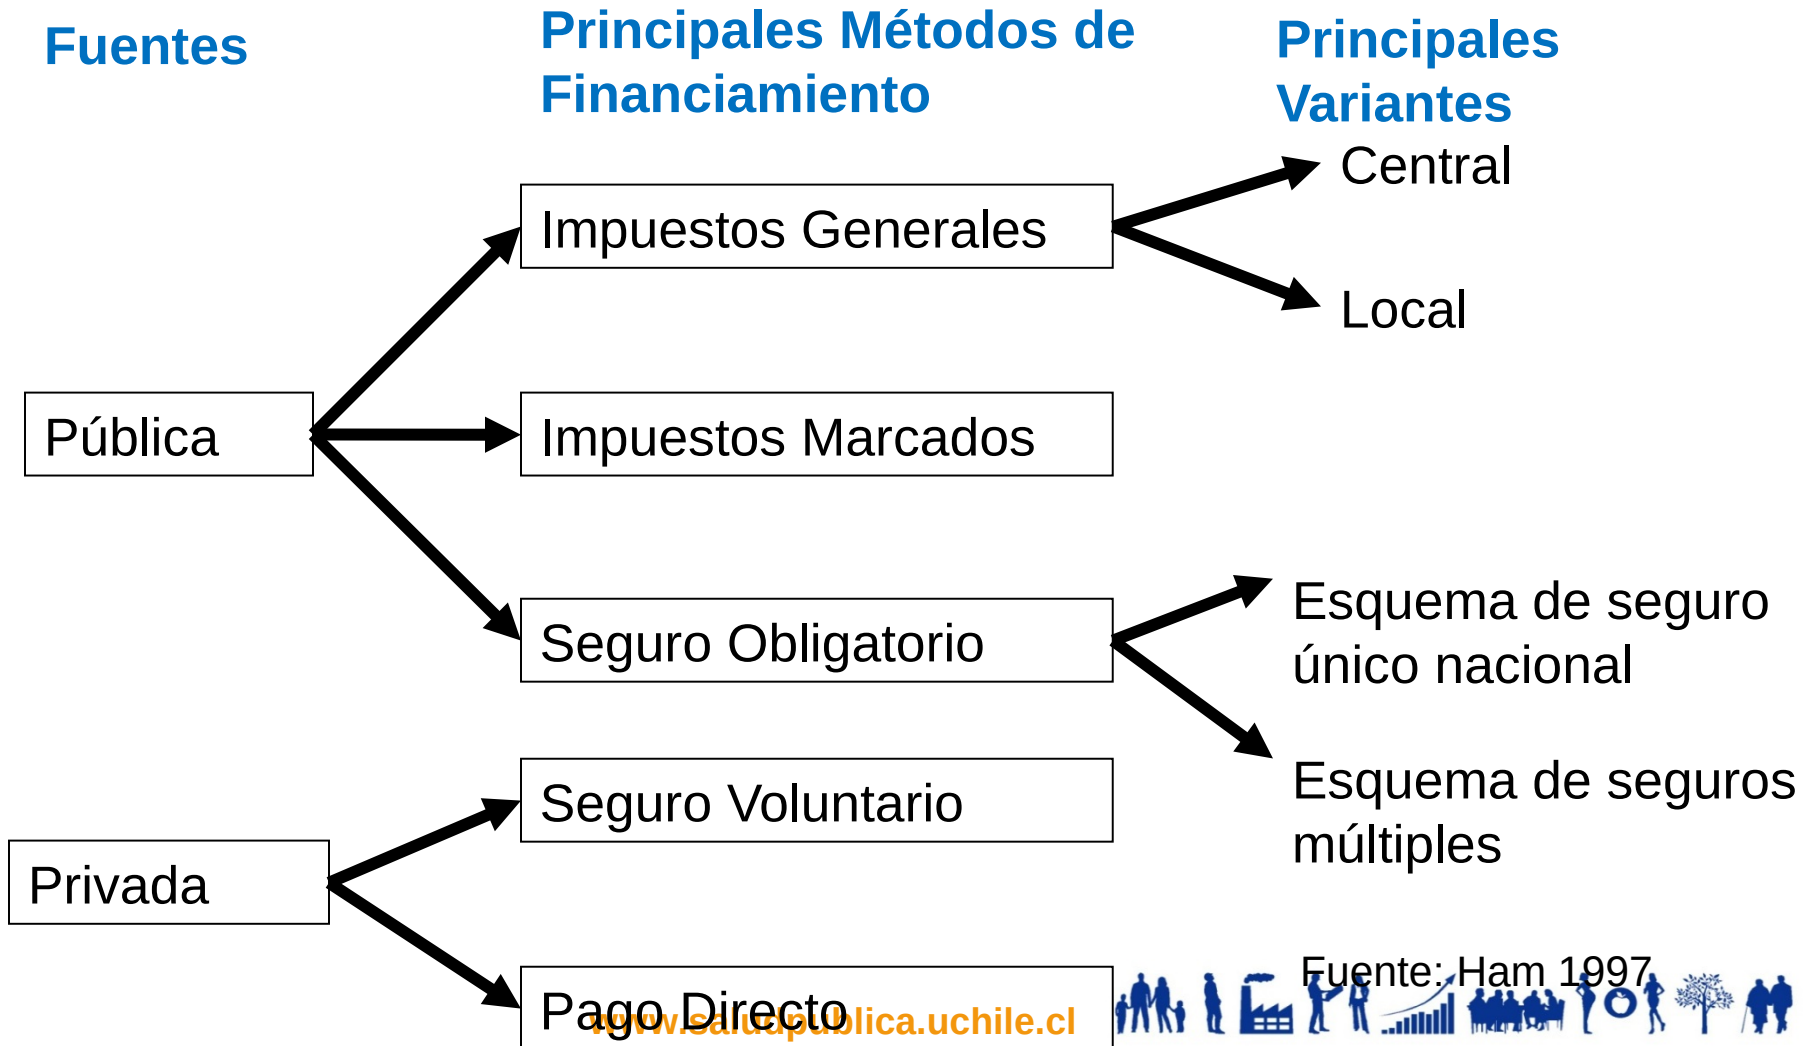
Fuentes

Principales Métodos de Financiamiento

Principales Variantes

Central

Impuestos Generales

Local

Pública

Impuestos Marcados

Seguro Obligatorio

Esquema de seguro único nacional

Esquema de seguros múltiples

Seguro Voluntario

Privada

Pago Directo

www.saludpublica.uchile.cl

Fuente: Ham 1997